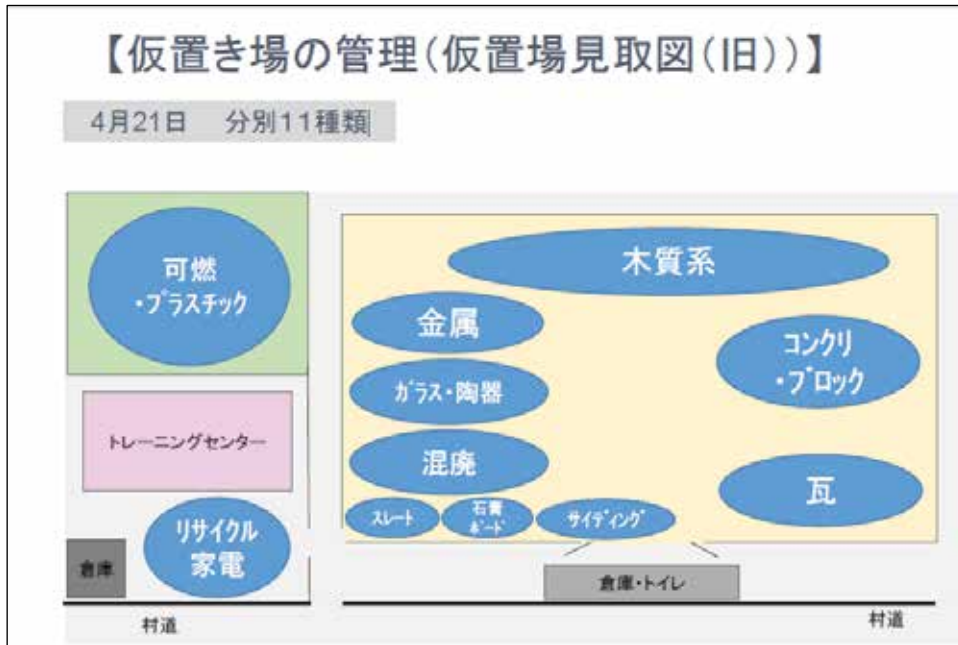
【仮置き場の管理(仮置場見取図(旧))】

4月21日　分別11種類

可燃
・プラスチック

トレーニングセンター

リサイクル
家電

倉庫

村道

木質系

金属

ガラス・陶器

混廃

スレート

石膏
ボード

サイディング

コンクリ
・ブロック

瓦

倉庫・トイレ

村道